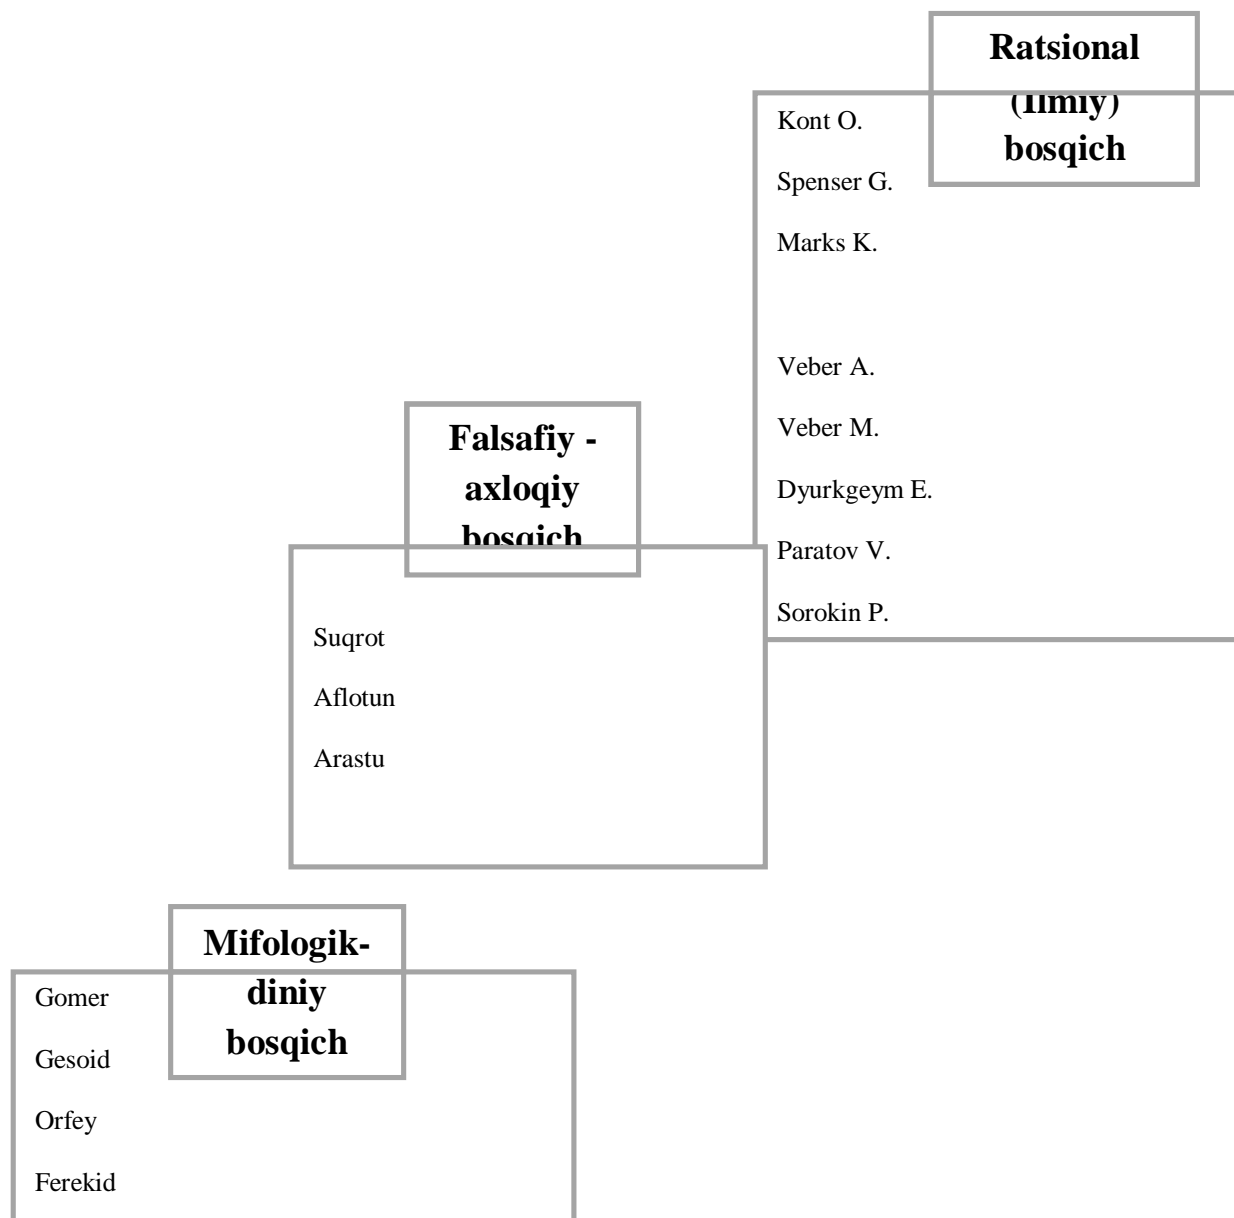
Ratsional (Ilmiy) bosqich

Kont O.

Spenser G.

Marks K.

Veber A.

Veber M.

Dyurkgeym E.

Paratov V.

Sorokin P.

Falsafiy - axloqiy bosqich

Suqrot

Aflotun

Arastu

Mifologik-diniy bosqich

Gomer

Gesoid

Orfey

Ferekid